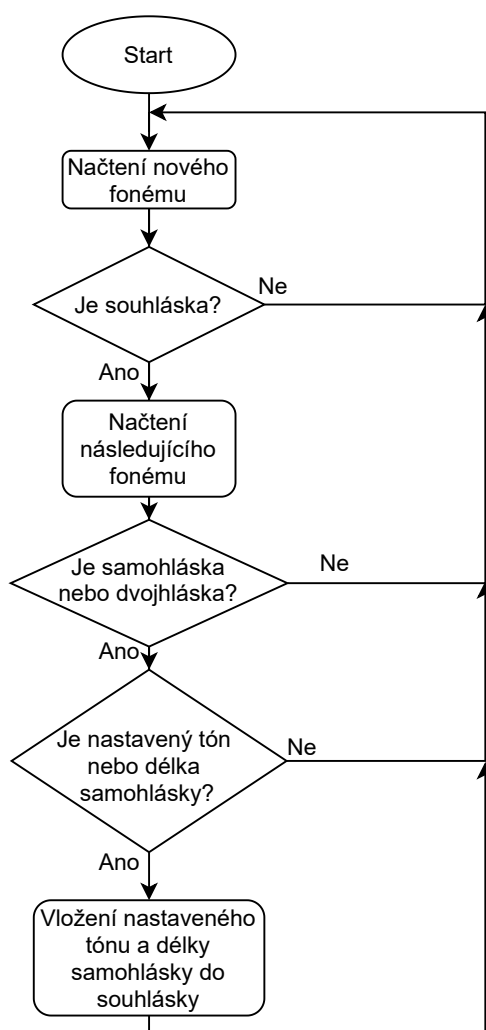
Start

Načtení nového fonému

Je souhláska?

Ne

Ano

Načtení následujícího fonému

Je samohláska nebo dvojhláska?

Ne

Ano

Je nastavený tón nebo délka samohlásky?

Ne

Ano

Vložení nastaveného tónu a délky samohlásky do souhlásky